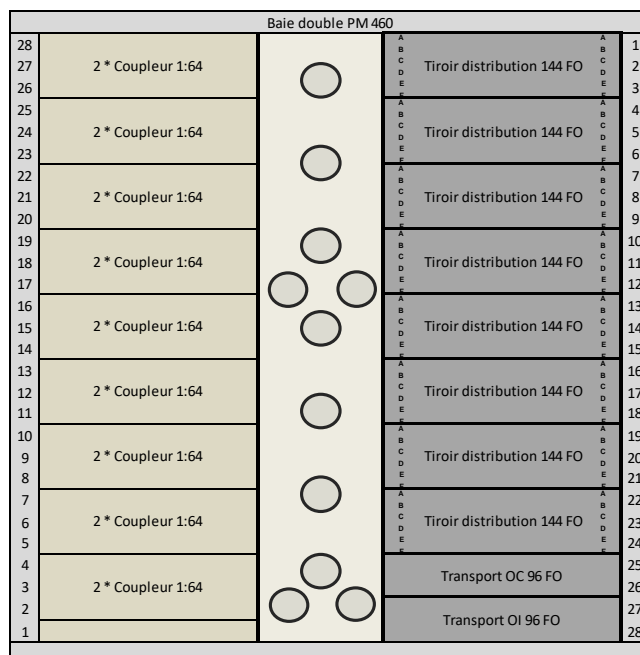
Baie double PM 460

| | | | |
|---|---|---|---|
| 28 27 26 | 2 * Coupleur 1:64 | A B C D E F Tiroir distribution 144 FO A B C D E F | 1 2 3 |
| 25 24 23 | 2 * Coupleur 1:64 | A B C D E F Tiroir distribution 144 FO A B C D E F | 4 5 6 |
| 22 21 20 | 2 * Coupleur 1:64 | A B C D E F Tiroir distribution 144 FO A B C D E F | 7 8 9 |
| 19 18 17 | 2 * Coupleur 1:64 | A B C D E F Tiroir distribution 144 FO A B C D E F | 10 11 12 |
| 16 15 14 | 2 * Coupleur 1:64 | A B C D E F Tiroir distribution 144 FO A B C D E F | 13 14 15 |
| 13 12 11 | 2 * Coupleur 1:64 | A B C D E F Tiroir distribution 144 FO A B C D E F | 16 17 18 |
| 10 9 8 | 2 * Coupleur 1:64 | A B C D E F Tiroir distribution 144 FO A B C D E F | 19 20 21 |
| 7 6 5 | 2 * Coupleur 1:64 | A B C D E F Tiroir distribution 144 FO A B C D E F | 22 23 24 |
| 4 3 2 1 | 2 * Coupleur 1:64 | Transport OC 96 FO / Transport OI 96 FO | 25 26 27 28 |